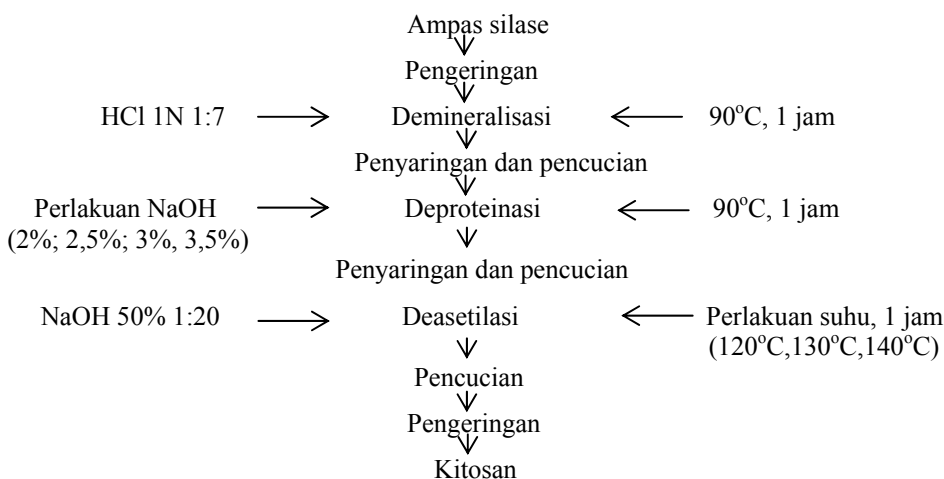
Ampas silase

Pengeringan

HCl 1N 1:7

Demineralisasi

$90^oC$, 1 jam

Penyaringan dan pencucian

Perlakuan NaOH (2%; 2,5%; 3%, 3,5%)

Deproteinasi

$90^oC$, 1 jam

Penyaringan dan pencucian

NaOH 50% 1:20

Deasetilasi

Perlakuan suhu, 1 jam ($120^oC$,$130^oC$,$140^oC$)

Pencucian

Pengeringan

Kitosan